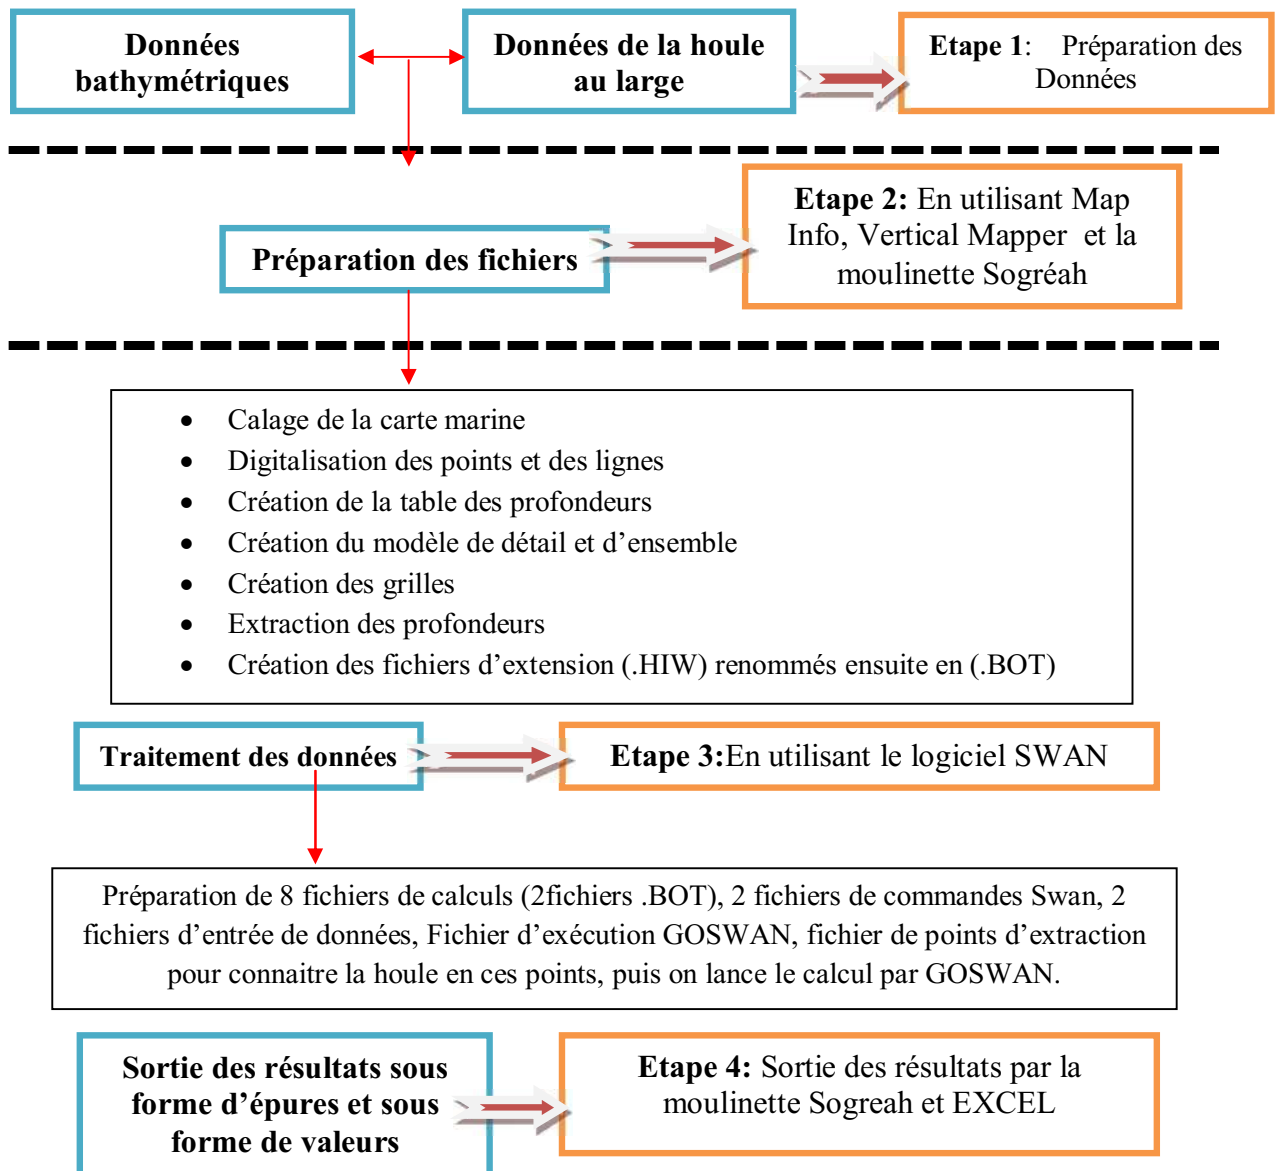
Données bathymétriques

Données de la houle au large

Etape 1: Préparation des Données

Préparation des fichiers

Etape 2: En utilisant Map Info, Vertical Mapper et la moulinette Sogréah

- Calage de la carte marine
- Digitalisation des points et des lignes
- Création de la table des profondeurs
- Création du modèle de détail et d’ensemble
- Création des grilles
- Extraction des profondeurs
- Création des fichiers d’extension (.HIW) renommés ensuite en (.BOT)

Traitement des données

Etape 3:En utilisant le logiciel SWAN

Préparation de 8 fichiers de calculs (2fichiers .BOT), 2 fichiers de commandes Swan, 2 fichiers d’entrée de données, Fichier d’exécution GOSWAN, fichier de points d’extraction pour connaitre la houle en ces points, puis on lance le calcul par GOSWAN.

Sortie des résultats sous forme d’épures et sous forme de valeurs

Etape 4: Sortie des résultats par la moulinette Sogreah et EXCEL